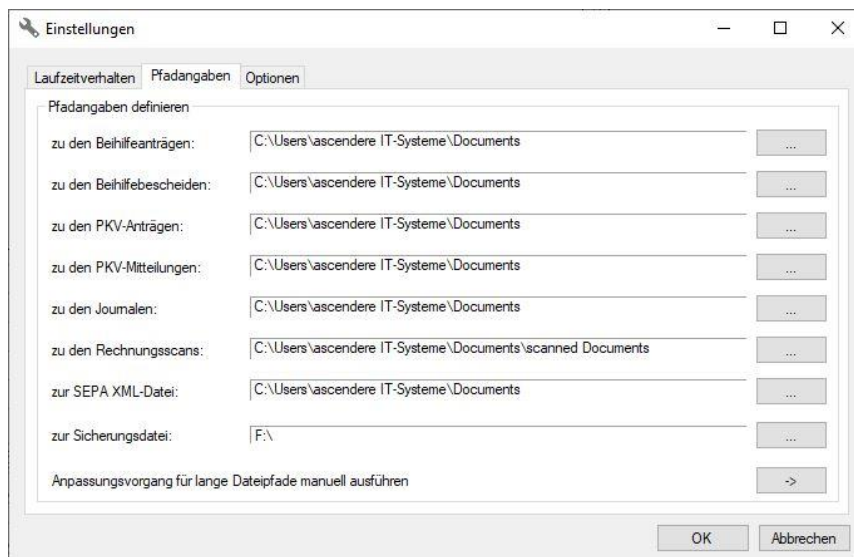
Einstellungen

Laufzeitverhalten | Pfadangaben | Optionen

Pfadangaben definieren

zu den Beihilfeanträgen: C:\Users\ascendere IT-Systeme\Documents ...

zu den Beihilfebescheiden: C:\Users\ascendere IT-Systeme\Documents ...

zu den PKV-Anträgen: C:\Users\ascendere IT-Systeme\Documents ...

zu den PKV-Mitteilungen: C:\Users\ascendere IT-Systeme\Documents ...

zu den Journalen: C:\Users\ascendere IT-Systeme\Documents ...

zu den Rechnungsscans: C:\Users\ascendere IT-Systeme\Documents\scanned Documents ...

zur SEPA XML-Datei: C:\Users\ascendere IT-Systeme\Documents ...

zur Sicherungsdatei: F:\ ...

Anpassungsvorgang für lange Dateipfade manuell ausführen ->

OK | Abbrechen